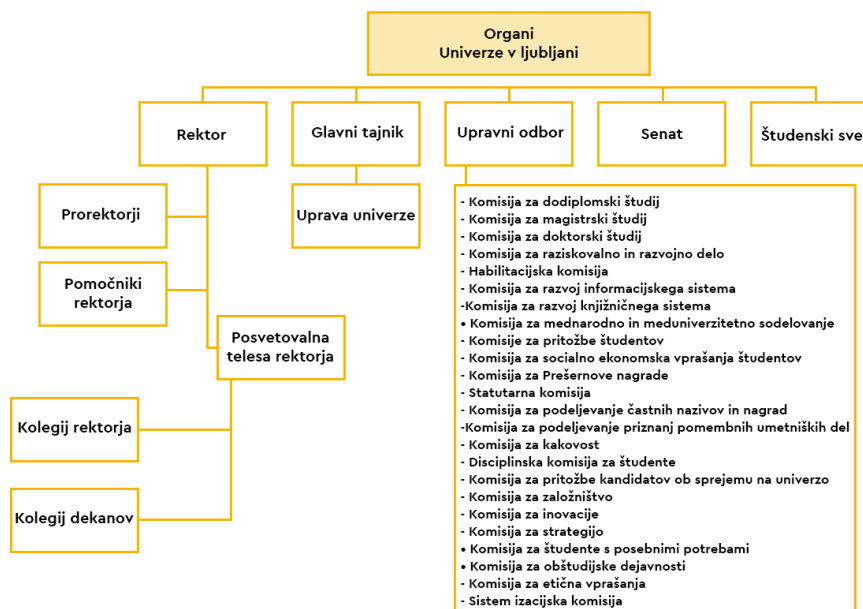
Organi
Univerze v ljubljani

Rektor

Glavni tajnik

Upravni odbor

Senat

Študenski sve

Prorektorji

Pomočniki rektorja

Posvetovalna telesa rektorja

Kolegij rektorja

Kolegij dekanov

Uprava univerze

- Komisija za dodiplomski študij
- Komisija za magistrski študij
- Komisija za doktorski študij
- Komisija za raziskovalno in razvojno delo
- Habilitacijska komisija
- Komisija za razvoj informacijskega sistema
-Komisija za razvoj knjižničnega sistema
• Komisija za mednarodno in meduniverzitetno sodelovanje
- Komisija za pritožbe študentov
- Komisija za socialno ekonomska vprašanja študentov
- Komisija za Prešernove nagrade
- Statutarna komisija
- Komisija za podeljevanje častnih nazivov in nagrad
-Komisija za podeljevanje priznanj pomembnih umetniških del
- Komisija za kakovost
- Disciplinska komisija za študente
- Komisija za pritožbe kandidatov ob sprejemu na univerzo
- Komisija za založništvo
- Komisija za inovacije
- Komisija za strategijo
• Komisija za študente s posebnimi potrebami
• Komisija za obštudijske dejavnosti
- Komisija za etična vprašanja
- Sistem izacijska komisija